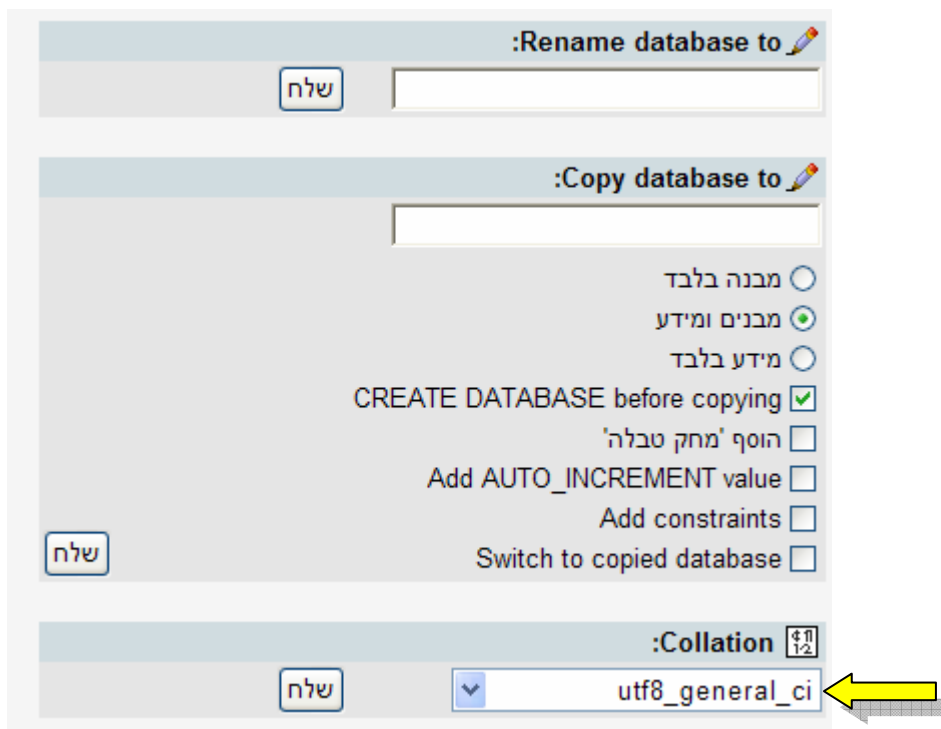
:Rename database to

שלח

:Copy database to

מבנה בלבד

מבנים ומידע

מידע בלבד

CREATE DATABASE before copying

הוסף 'מחק טבלה'

Add AUTO_INCREMENT value

Add constraints

Switch to copied database

שלח

:Collation

utf8_general_ci

שלח